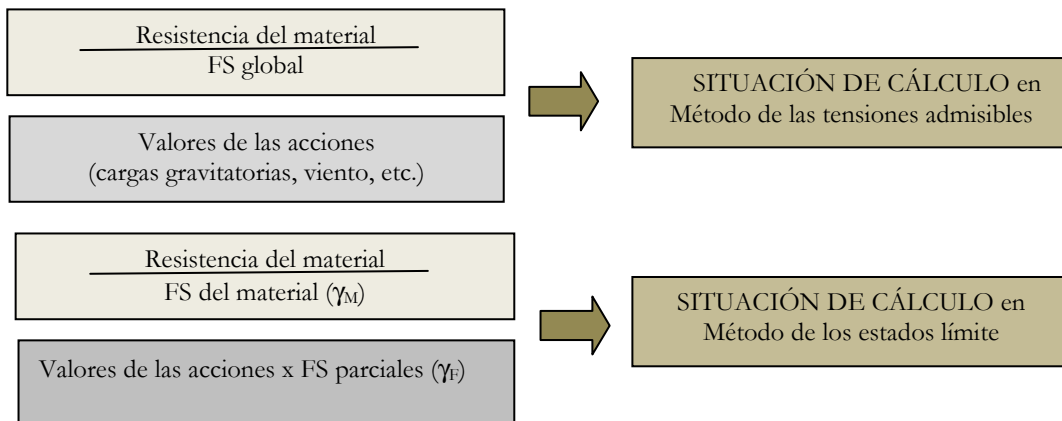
$\frac{\text{Resistencia del material}}{\text{FS global}}$

Valores de las acciones (cargas gravitatorias, viento, etc.)

SITUACIÓN DE CÁLCULO en Método de las tensiones admisibles

$\frac{\text{Resistencia del material}}{\text{FS del material } (\gamma_M)}$

Valores de las acciones x FS parciales ($\gamma_F$)

SITUACIÓN DE CÁLCULO en Método de los estados límite